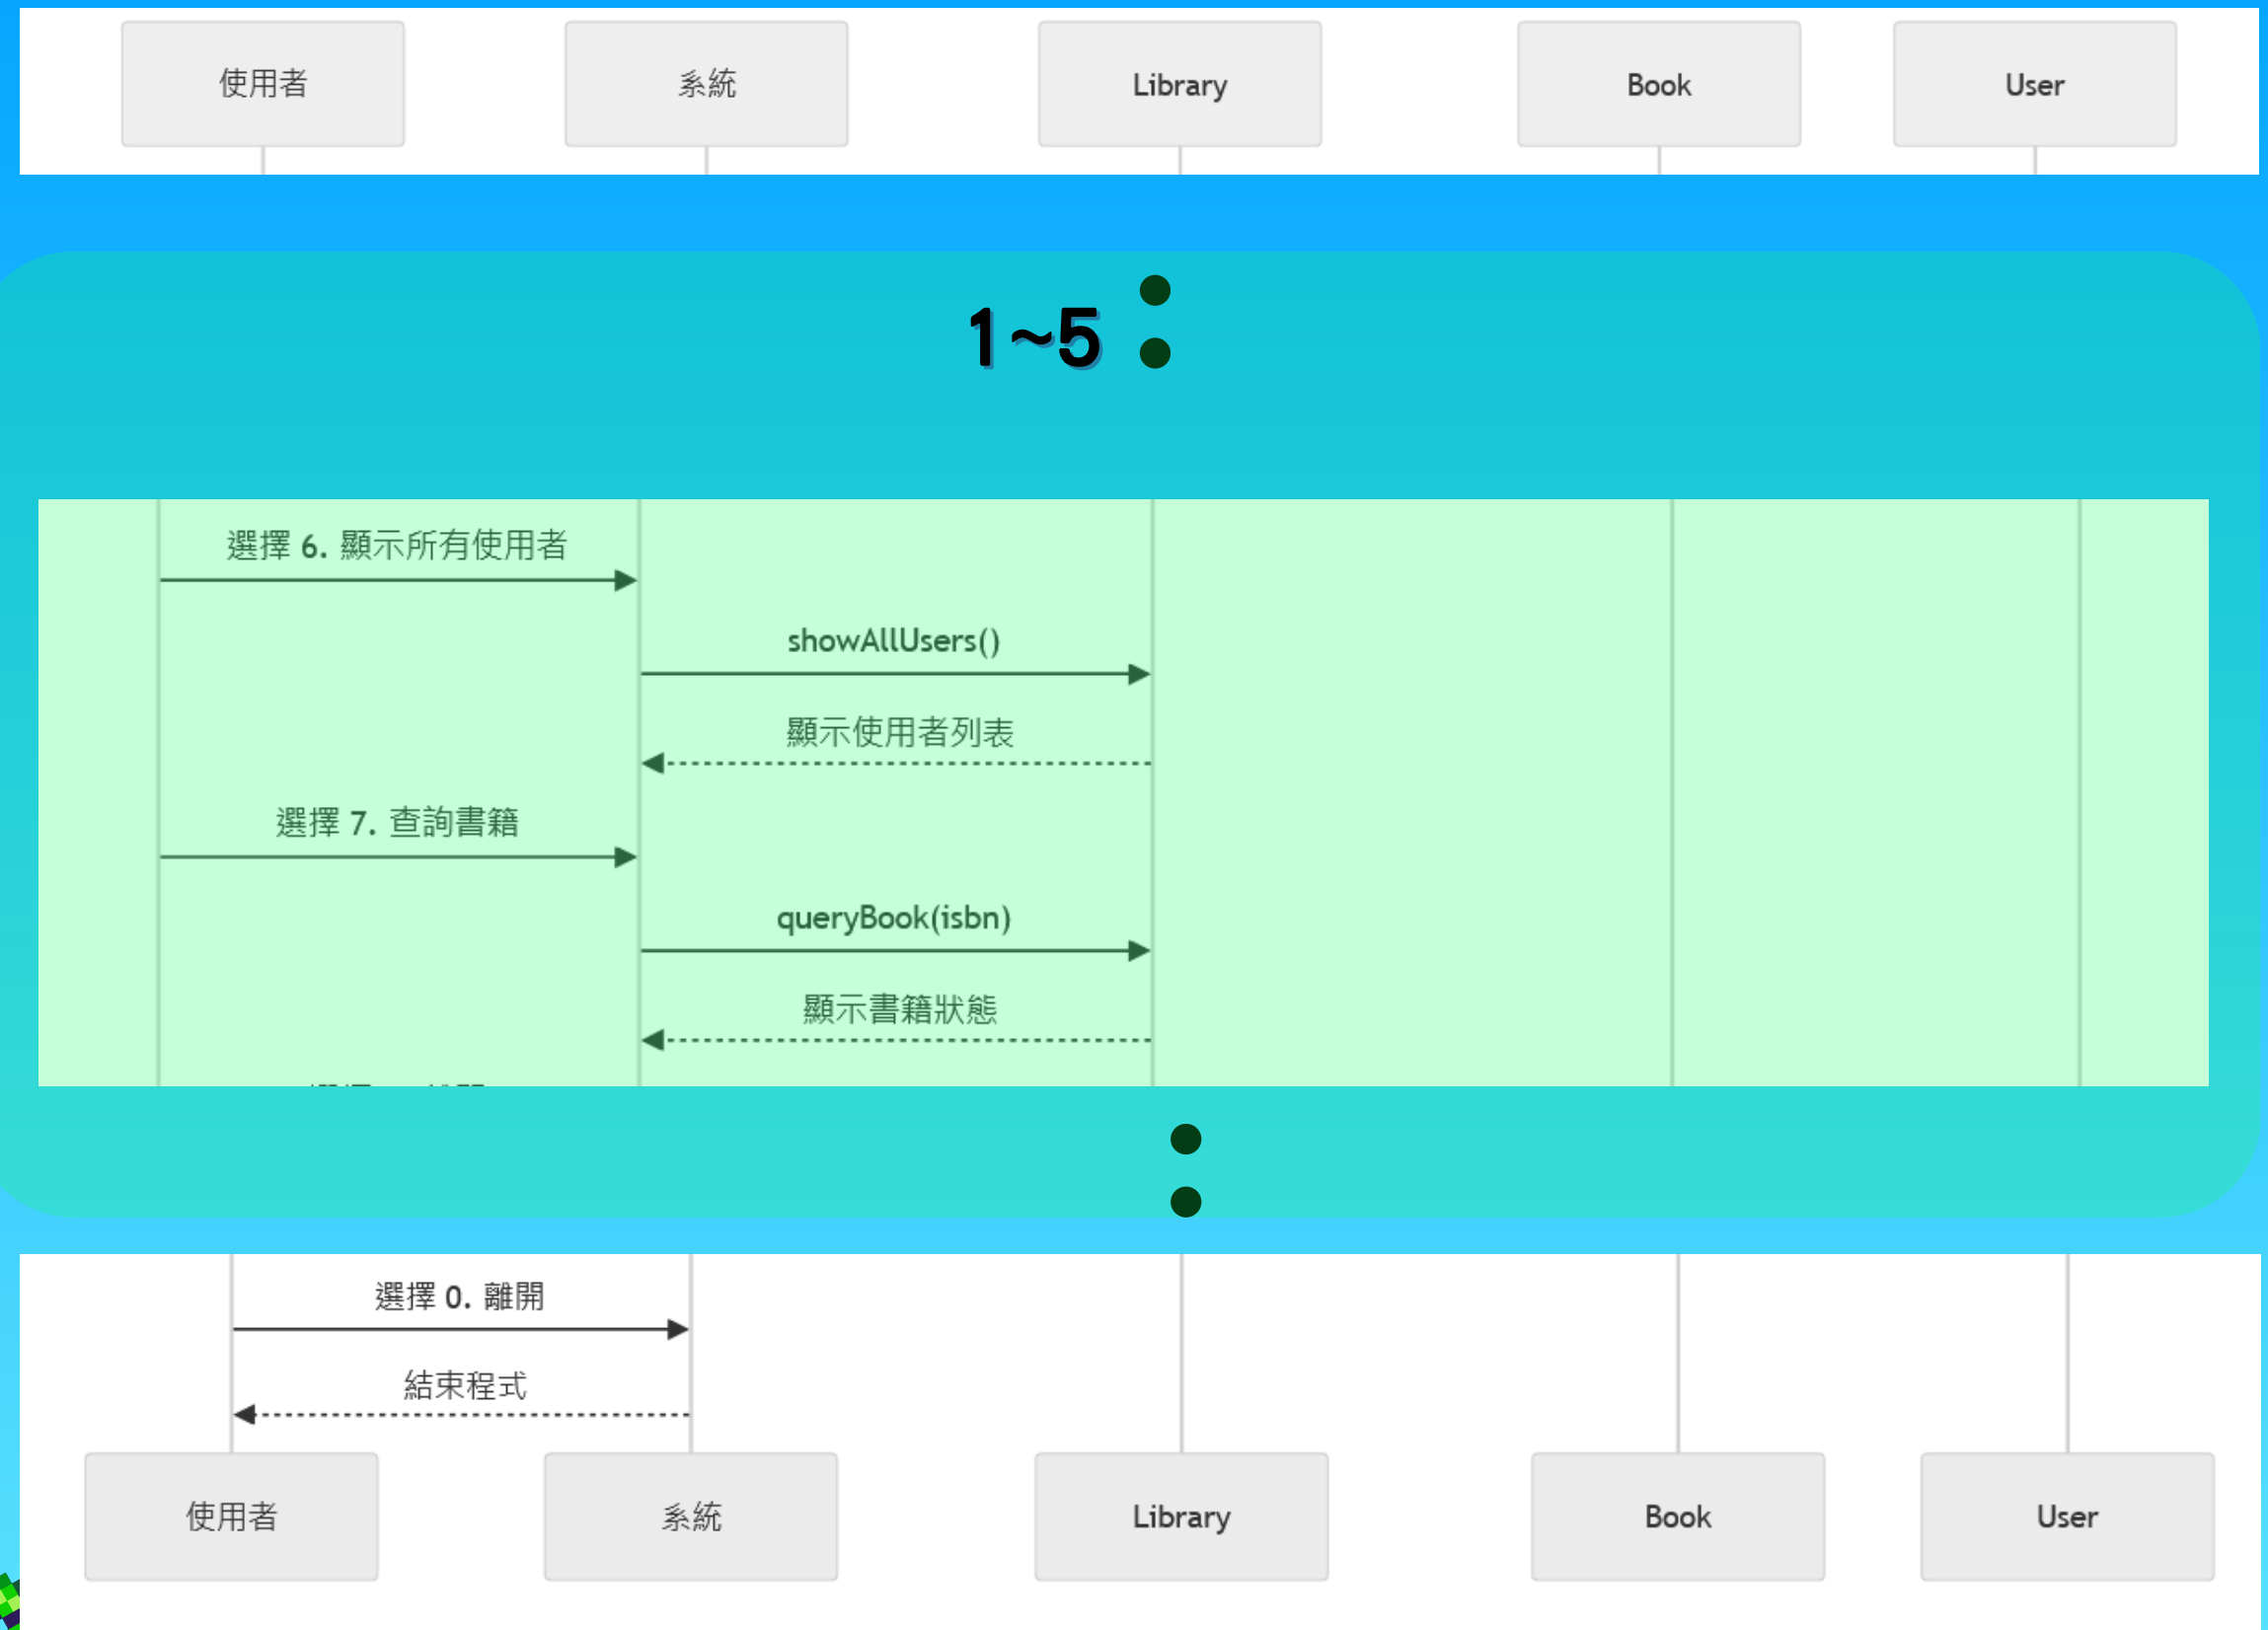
使用者

系統

Library

Book

User

1~5 :

選擇 6. 顯示所有使用者

showAllUsers()

顯示使用者列表

選擇 7. 查詢書籍

queryBook(isbn)

顯示書籍狀態

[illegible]

:

選擇 0. 離開

結束程式

使用者

系統

Library

Book

User